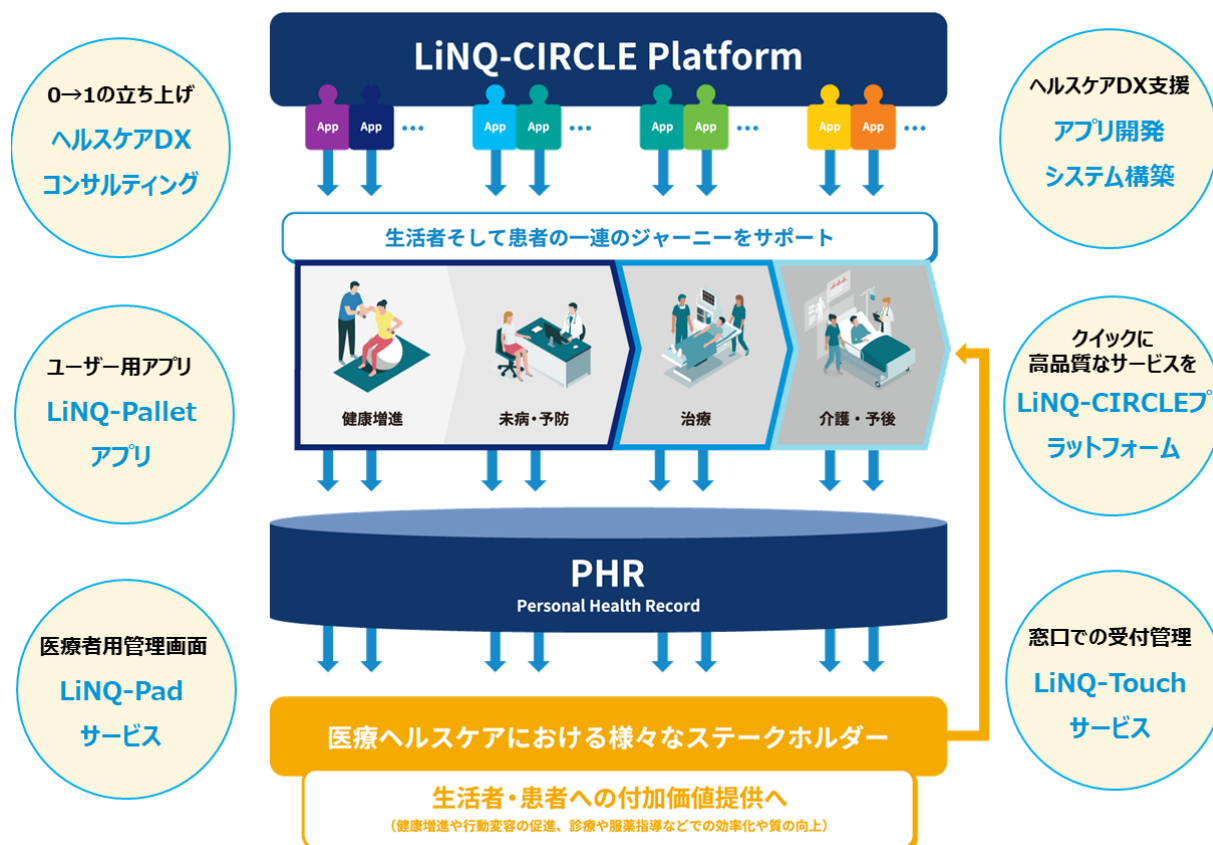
0→1の立ち上げ
ヘルスケアDX
コンサルティング

LiNQ-CIRCLE Platform

App App ••• App App ••• App App ••• App App •••

ヘルスケアDX支援
アプリ開発
システム構築

生活者そして患者の一連のジャーニーをサポート

健康増進
未病・予防
治療
介護・予後

ユーザー用アプリ
LiNQ-Pallet
アプリ

クイックに
高品質なサービスを
LiNQ-CIRCLEプラットフォーム

PHR
Personal Health Record

医療者用管理画面
LiNQ-Pad
サービス

窓口での受付管理
LiNQ-Touch
サービス

医療ヘルスケアにおける様々なステークホルダー

生活者・患者への付加価値提供へ
(健康増進や行動変容の促進、診療や服薬指導などでの効率化や質の向上)